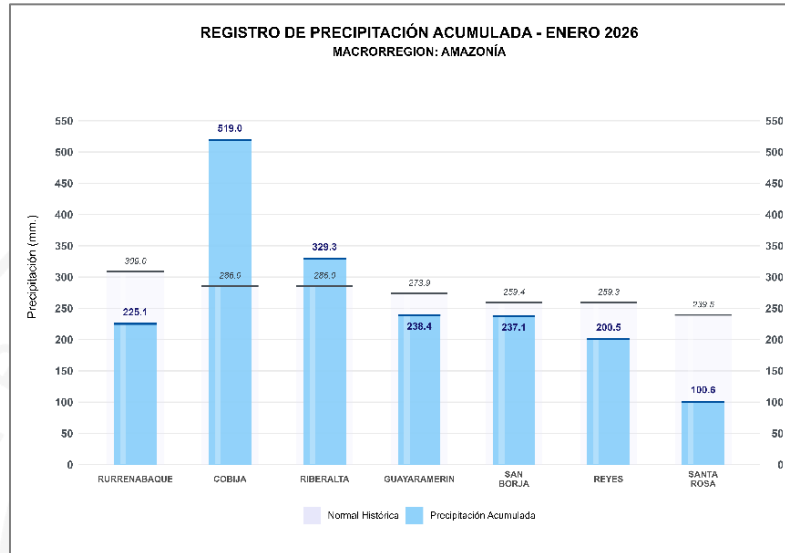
REGISTRO DE PRECIPITACIÓN ACUMULADA - ENERO 2026
MACRORREGION: AMAZONÍA

Precipitación (mm.)

550
500
450
400
350
300
250
200
150
100
50
0

| | RURRENABAQUE | COBIJA | RIBERALTA | GUAYARAMERIN | SAN BORJA | REYES | SANTA ROSA |
|---|---|---|---|---|---|---|---|
| Normal Histórica | 309.0 | 286.0 | 286.0 | 273.9 | 259.4 | 259.3 | 239.5 |
| Precipitación Acumulada | 225.1 | 519.0 | 329.3 | 238.4 | 237.1 | 200.5 | 100.6 |

550
500
450
400
350
300
250
200
150
100
50
0

Normal Histórica
Precipitación Acumulada